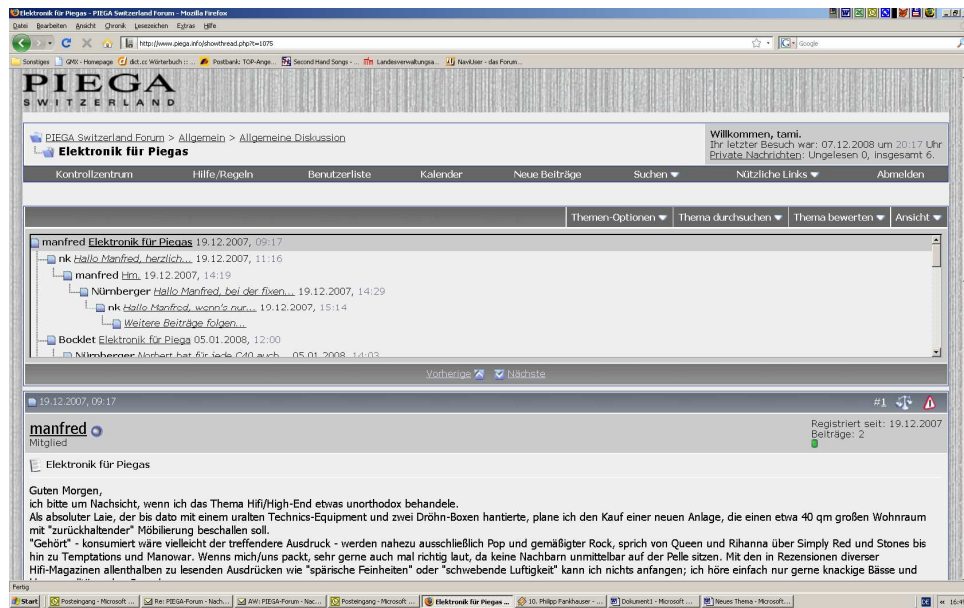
Elektronik für Piegas - PIEGA Switzerland Forum - Mozilla Firefox

Datei Bearbeiten Ansicht Chronik Lesezeichen Extras Hilfe

http://www.piega.info/showthread.php?t=1075

Google

Sonstiges GMX - Homepage dict.cc Wörterbuch :: ... Postbank: TOP-Ange... Second Hand Songs - ... Landesverwaltungsa... NaviUser - das Forum...

PIEGA
SWITZERLAND

PIEGA Switzerland Forum > Allgemein > Allgemeine Diskussion
Elektronik für Piegas

Willkommen, tami.
Ihr letzter Besuch war: 07.12.2008 um 20:17 Uhr
Private Nachrichten: Ungelesen 0, insgesamt 6.

Kontrollzentrum | Hilfe/Regeln | Benutzerliste | Kalender | Neue Beiträge | Suchen | Nützliche Links | Abmelden

Themen-Optionen | Thema durchsuchen | Thema bewerten | Ansicht

manfred Elektronik für Piegas 19.12.2007, 09:17
nk Hallo Manfred, herzlich... 19.12.2007, 11:16
manfred Hm. 19.12.2007, 14:19
Nümberger Hallo Manfred, bei der fixen... 19.12.2007, 14:29
nk Hallo Manfred, wenn's nur... 19.12.2007, 15:14
Weitere Beiträge folgen...
Bocklet Elektronik für Piega 05.01.2008, 12:00
Nümberger Norbert hat für jede C40 auch... 05.01.2008, 14:03

Vorherige | Nächste

19.12.2007, 09:17

#1

manfred
Mitglied

Registriert seit: 19.12.2007
Beiträge: 2

Elektronik für Piegas

Guten Morgen,
ich bitte um Nachsicht, wenn ich das Thema Hifi/High-End etwas unorthodox behandele.
Als absoluter Laie, der bis dato mit einem uralten Technics-Equipment und zwei Dröhn-Boxen hantierte, plane ich den Kauf einer neuen Anlage, die einen etwa 40 qm großen Wohnraum mit "zurückhaltender" Möblierung beschallen soll.
"Gehört" - konsumiert wäre vielleicht der treffendere Ausdruck - werden nahezu ausschließlich Pop und gemäßigter Rock, sprich von Queen und Rihanna über Simply Red und Stones bis hin zu Temptations und Manowar. Wenns mich/uns packt, sehr gerne auch mal richtig laut, da keine Nachbarn unmittelbar auf der Pelle sitzen. Mit den in Rezensionen diverser Hifi-Magazinen allenthalben zu lesenden Ausdrücken wie "spärische Feinheiten" oder "schwebende Luftigkeit" kann ich nichts anfangen; ich höre einfach nur gerne knackige Bässe und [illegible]

Fertig

Start | Posteingang - Microsoft ... | Re: PIEGA-Forum - Nach... | AW: PIEGA-Forum - Nac... | Posteingang - Microsoft ... | Elektronik für Piegas ... | 10. Philipp Pankhauser - ... | Dokument1 - Microsoft ... | Neues Thema - Microsoft... | 16:4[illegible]